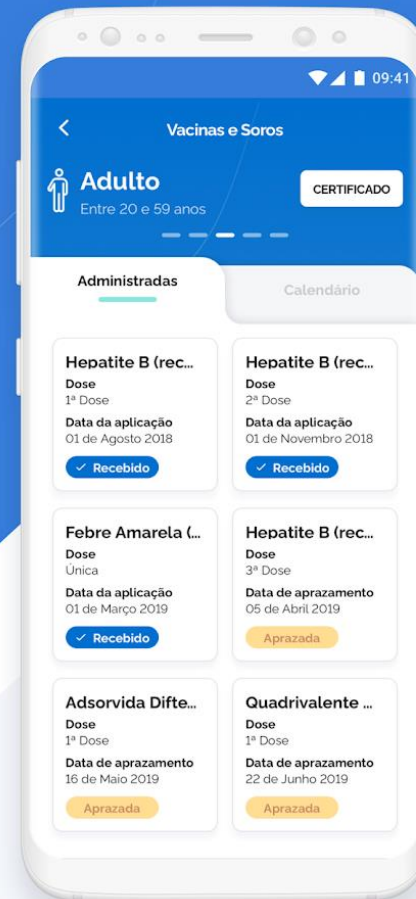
09:41

Vacinas e Soros

Adulto
Entre 20 e 59 anos

CERTIFICADO

Administradas

Calendário

Hepatite B (rec...
Dose
1ª Dose
Data da aplicação
01 de Agosto 2018
Recebido

Hepatite B (rec...
Dose
2ª Dose
Data da aplicação
01 de Novembro 2018
Recebido

Febre Amarela (...
Dose
Única
Data da aplicação
01 de Março 2019
Recebido

Hepatite B (rec...
Dose
3ª Dose
Data de aprazamento
05 de Abril 2019
Aprazada

Adsorvida Difte...
Dose
1ª Dose
Data de aprazamento
16 de Maio 2019
Aprazada

Quadrivalente ...
Dose
1ª Dose
Data de aprazamento
22 de Junho 2019
Aprazada